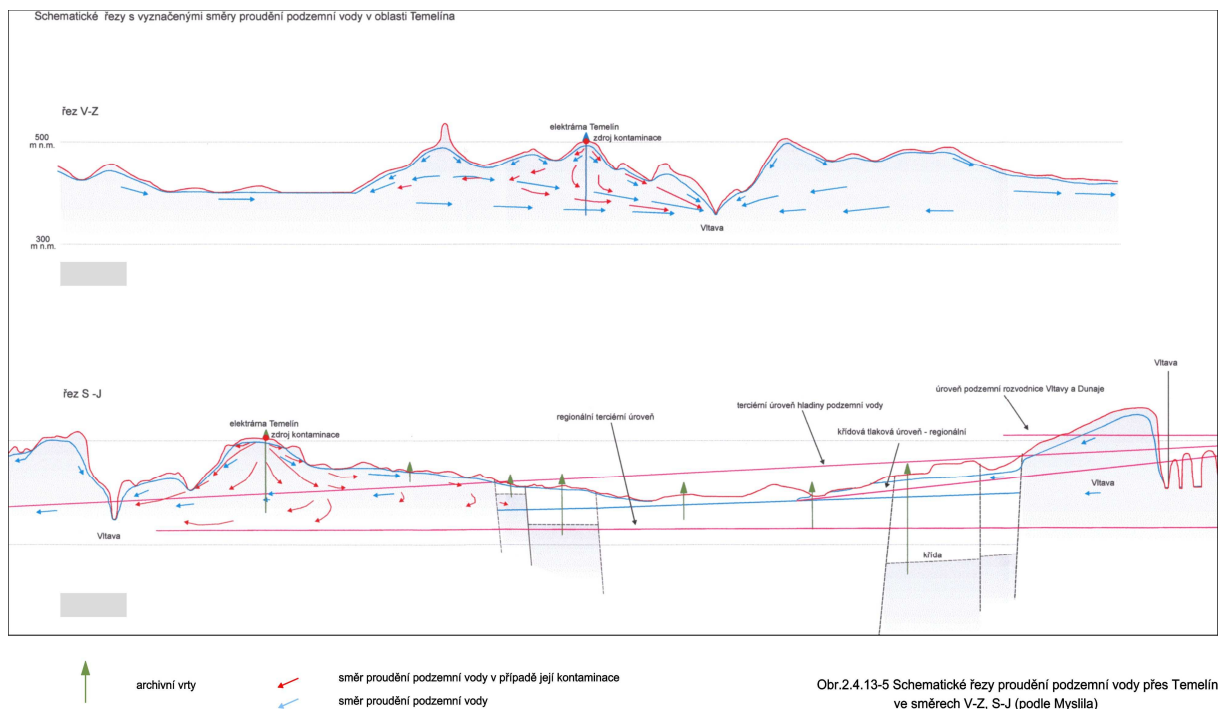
Schematické řezy s vyznačenými směry proudění podzemní vody v oblasti Temelína

řez V-Z

500 m n.m.

elektrárna Temelín
zdroj kontaminace

300 m n.m.

Vltava

řez S -J

elektrárna Temelín
zdroj kontaminace

Vltava

regionální terciérní úroveň

terciérní úroveň hladiny podzemní vody

křídová tlaková úroveň - regionální

úroveň podzemní rozvodnice Vltavy a Dunaje

Vltava

Vltava

křída

archivní vrty

směr proudění podzemní vody v případě její kontaminace

směr proudění podzemní vody

Obr.2.4.13-5 Schematické řezy proudění podzemní vody přes Temelín ve směrech V-Z, S-J (podle Myslila)